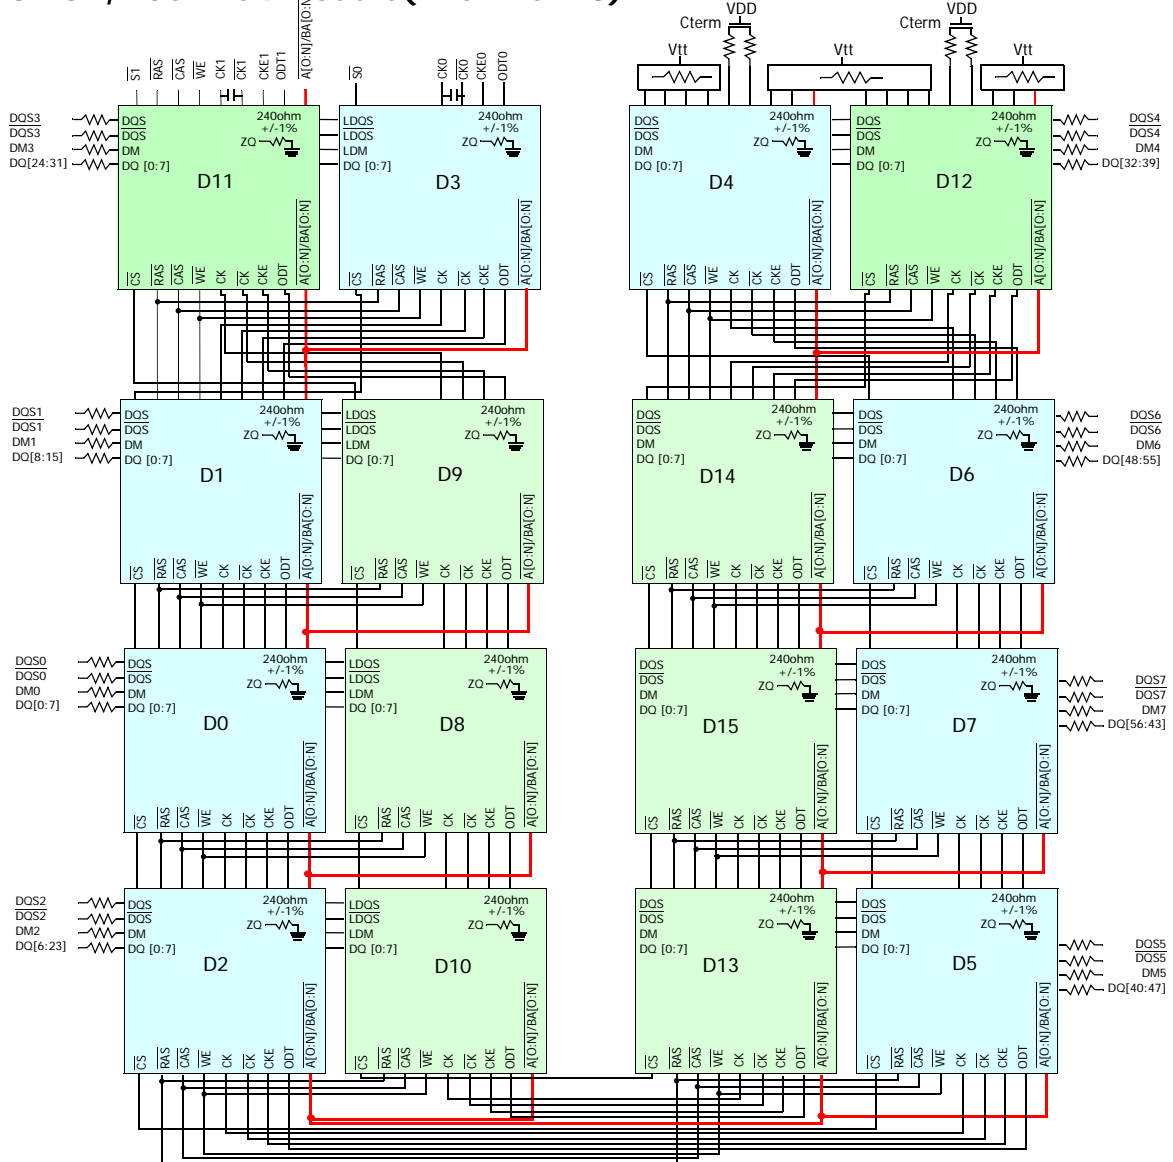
Cterm VDD Cterm VDD
Vtt Vtt Vtt

$\overline{S1}$ $\overline{RAS}$ $\overline{CAS}$ $\overline{WE}$ CK1 $\overline{CK1}$ CKE1 ODT1 A[O:N]/BA[O:N]
$\overline{S0}$ CK0 $\overline{CK0}$ CKE0 ODT0

DQS3
$\overline{DQS3}$
DM3
DQ[24:31]

DQS
$\overline{DQS}$
DM
DQ [0:7]
240ohm +/-1%
ZQ
D11
$\overline{CS}$ $\overline{RAS}$ $\overline{CAS}$ $\overline{WE}$ CK $\overline{CK}$ CKE ODT A[O:N]/BA[O:N]

LDQS
$\overline{LDQS}$
LDM
DQ [0:7]
240ohm +/-1%
ZQ
D3
$\overline{CS}$ $\overline{RAS}$ $\overline{CAS}$ $\overline{WE}$ CK $\overline{CK}$ CKE ODT A[O:N]/BA[O:N]

DQS
$\overline{DQS}$
DM
DQ [0:7]
240ohm +/-1%
ZQ
D4
$\overline{CS}$ $\overline{RAS}$ $\overline{CAS}$ $\overline{WE}$ CK $\overline{CK}$ CKE ODT A[O:N]/BA[O:N]

DQS
$\overline{DQS}$
DM
DQ [0:7]
240ohm +/-1%
ZQ
D12
$\overline{CS}$ $\overline{RAS}$ $\overline{CAS}$ $\overline{WE}$ CK $\overline{CK}$ CKE ODT A[O:N]/BA[O:N]

DQS4
$\overline{DQS4}$
DM4
DQ[32:39]

DQS1
$\overline{DQS1}$
DM1
DQ[8:15]

DQS
$\overline{DQS}$
DM
DQ [0:7]
240ohm +/-1%
ZQ
D1
$\overline{CS}$ $\overline{RAS}$ $\overline{CAS}$ $\overline{WE}$ CK $\overline{CK}$ CKE ODT A[O:N]/BA[O:N]

LDQS
$\overline{LDQS}$
LDM
DQ [0:7]
240ohm +/-1%
ZQ
D9
$\overline{CS}$ $\overline{RAS}$ $\overline{CAS}$ $\overline{WE}$ CK $\overline{CK}$ CKE ODT A[O:N]/BA[O:N]

DQS
$\overline{DQS}$
DM
DQ [0:7]
240ohm +/-1%
ZQ
D14
$\overline{CS}$ $\overline{RAS}$ $\overline{CAS}$ $\overline{WE}$ CK $\overline{CK}$ CKE ODT A[O:N]/BA[O:N]

DQS
$\overline{DQS}$
DM
DQ [0:7]
240ohm +/-1%
ZQ
D6
$\overline{CS}$ $\overline{RAS}$ $\overline{CAS}$ $\overline{WE}$ CK $\overline{CK}$ CKE ODT A[O:N]/BA[O:N]

DQS6
$\overline{DQS6}$
DM6
DQ[48:55]

DQS0
$\overline{DQS0}$
DM0
DQ[0:7]

DQS
$\overline{DQS}$
DM
DQ [0:7]
240ohm +/-1%
ZQ
D0
$\overline{CS}$ $\overline{RAS}$ $\overline{CAS}$ $\overline{WE}$ CK $\overline{CK}$ CKE ODT A[O:N]/BA[O:N]

LDQS
$\overline{LDQS}$
LDM
DQ [0:7]
240ohm +/-1%
ZQ
D8
$\overline{CS}$ $\overline{RAS}$ $\overline{CAS}$ $\overline{WE}$ CK $\overline{CK}$ CKE ODT A[O:N]/BA[O:N]

DQS
$\overline{DQS}$
DM
DQ [0:7]
240ohm +/-1%
ZQ
D15
$\overline{CS}$ $\overline{RAS}$ $\overline{CAS}$ $\overline{WE}$ CK $\overline{CK}$ CKE ODT A[O:N]/BA[O:N]

DQS
$\overline{DQS}$
DM
DQ [0:7]
240ohm +/-1%
ZQ
D7
$\overline{CS}$ $\overline{RAS}$ $\overline{CAS}$ $\overline{WE}$ CK $\overline{CK}$ CKE ODT A[O:N]/BA[O:N]

DQS7
$\overline{DQS7}$
DM7
DQ[56:43]

DQS2
$\overline{DQS2}$
DM2
DQ[6:23]

DQS
$\overline{DQS}$
DM
DQ [0:7]
240ohm +/-1%
ZQ
D2
$\overline{CS}$ $\overline{RAS}$ $\overline{CAS}$ $\overline{WE}$ CK $\overline{CK}$ CKE ODT A[O:N]/BA[O:N]

LDQS
$\overline{LDQS}$
LDM
DQ [0:7]
240ohm +/-1%
ZQ
D10
$\overline{CS}$ $\overline{RAS}$ $\overline{CAS}$ $\overline{WE}$ CK $\overline{CK}$ CKE ODT A[O:N]/BA[O:N]

DQS
$\overline{DQS}$
DM
DQ [0:7]
240ohm +/-1%
ZQ
D13
$\overline{CS}$ $\overline{RAS}$ $\overline{CAS}$ $\overline{WE}$ CK $\overline{CK}$ CKE ODT A[O:N]/BA[O:N]

DQS
$\overline{DQS}$
DM
DQ [0:7]
240ohm +/-1%
ZQ
D5
$\overline{CS}$ $\overline{RAS}$ $\overline{CAS}$ $\overline{WE}$ CK $\overline{CK}$ CKE ODT A[O:N]/BA[O:N]

DQS5
$\overline{DQS5}$
DM5
DQ[40:47]